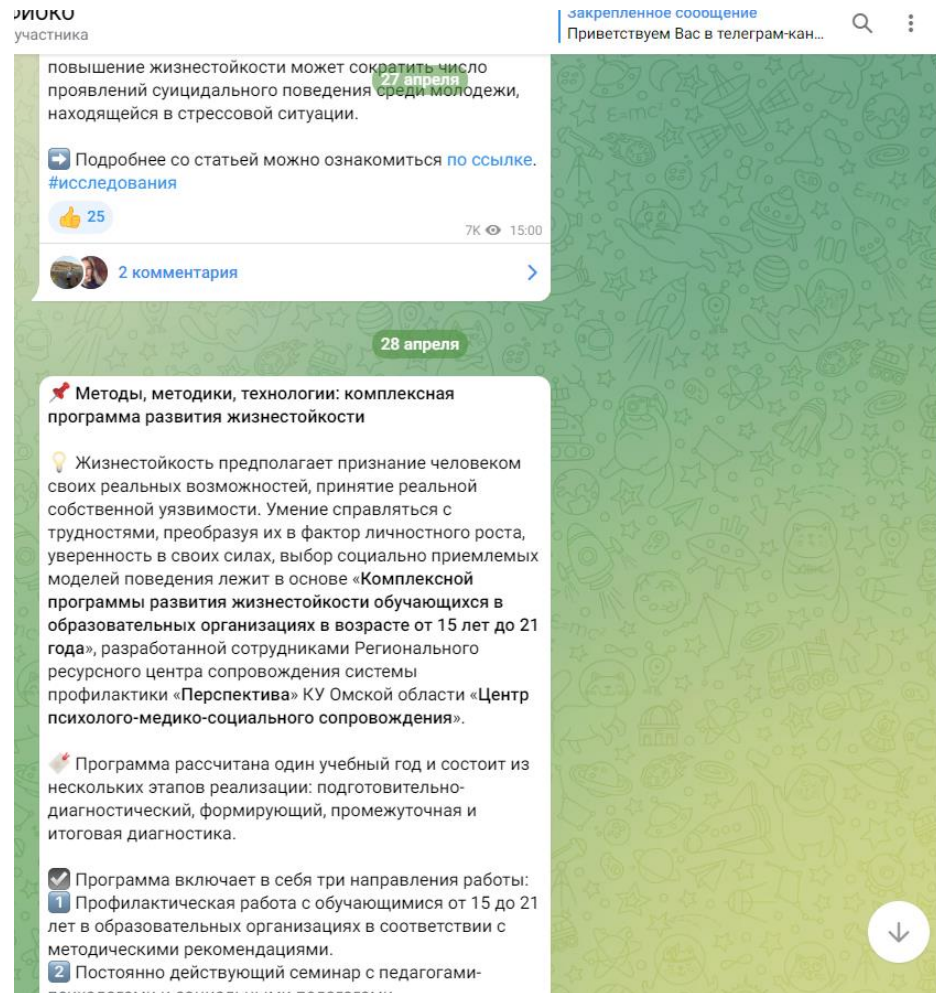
ФИОКО
участника

Закрепленное сообщение
Приветствуем Вас в телеграм-кан...

повышение жизнестойкости может сократить число проявлений суицидального поведения среди молодежи, находящейся в стрессовой ситуации.

27 апреля

➡️ Подробнее со статьей можно ознакомиться по ссылке. #исследования

👍 25

7K 15:00

2 комментария

28 апреля

📌 Методы, методики, технологии: комплексная программа развития жизнестойкости

💡 Жизнестойкость предполагает признание человеком своих реальных возможностей, принятие реальной собственной уязвимости. Умение справляться с трудностями, преобразуя их в фактор личностного роста, уверенность в своих силах, выбор социально приемлемых моделей поведения лежит в основе «Комплексной программы развития жизнестойкости обучающихся в образовательных организациях в возрасте от 15 лет до 21 года», разработанной сотрудниками Регионального ресурсного центра сопровождения системы профилактики «Перспектива» КУ Омской области «Центр психолого-медико-социального сопровождения».

Программа рассчитана один учебный год и состоит из нескольких этапов реализации: подготовительно-диагностический, формирующий, промежуточная и итоговая диагностика.

☑️ Программа включает в себя три направления работы:
1️⃣ Профилактическая работа с обучающимися от 15 до 21 лет в образовательных организациях в соответствии с методическими рекомендациями.
2️⃣ Постоянно действующий семинар с педагогами-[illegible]